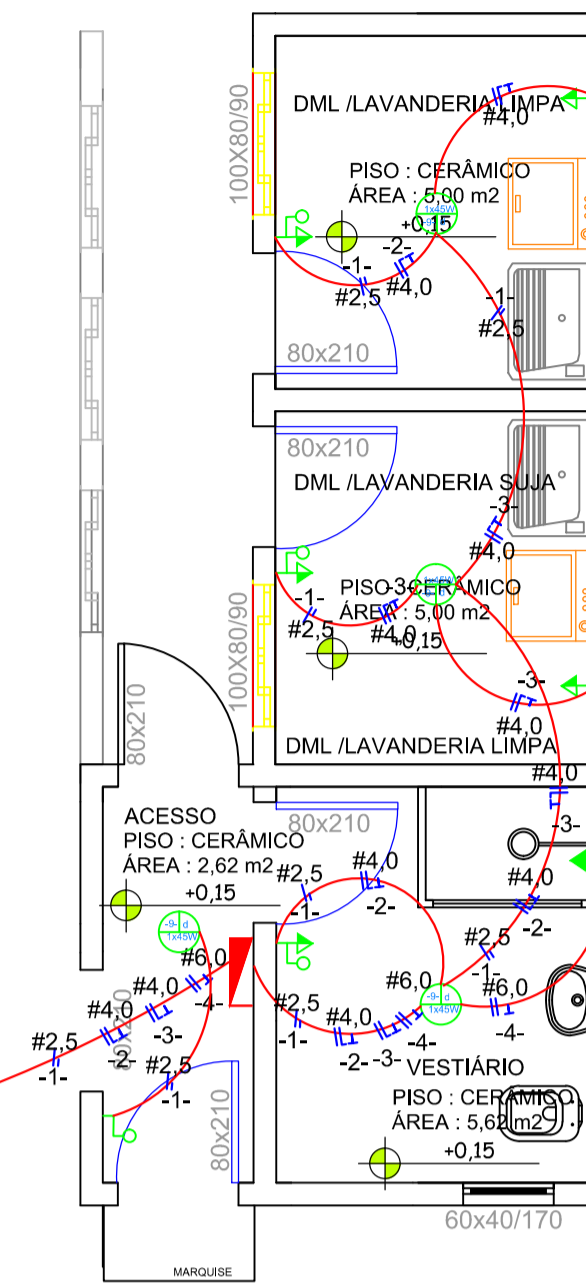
DML /LAVANDERIA LIMPA
#4,0
100X80/90
PISO : CERÂMICO
ÁREA : 5,00 m2
1x45W
+0,15
-2-
-1-
#2,5
#4,0
-1-
#2,5
80x210
80x210
DML /LAVANDERIA SUJA
-3-
#4,0
PISO : CERÂMICO
ÁREA : 5,00 m2
-1-
#2,5
#4,0
+0,15
100X80/90
-3-
80x210
#4,0
DML /LAVANDERIA LIMPA
#4,0
ACESSO
PISO : CERÂMICO
ÁREA : 2,62 m2
80x210
-3-
#2,5
#4,0
+0,15
-1-
-2-
#4,0
1x45W
-2-
#2,5
#6,0
-1-
#4,0
-4-
#6,0
#6,0
#4,0
#2,5
1x45W
-4-
-3-
#2,5
#4,0
-1-
-2-
-1-
-2- -3-
-4-
#2,5
VESTIÁRIO
-1-
#2,5
-1-
PISO : CERÂMICO
ÁREA : 5,62 m2
80x210
+0,15
60x40/170
MARQUISE